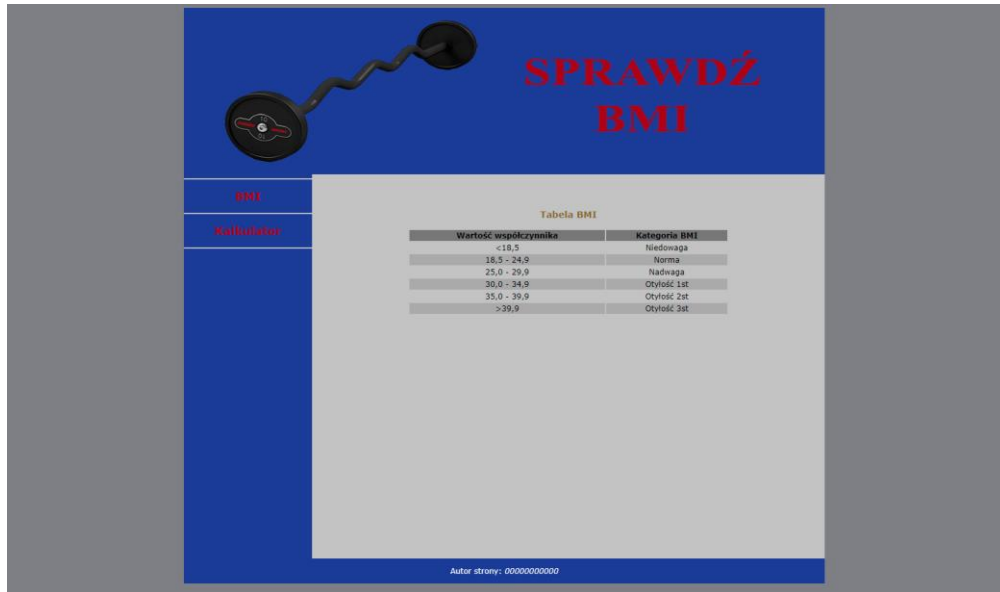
SPRAWDŹ BMI

BMI

Kalkulator

Tabela BMI

| Wartość współczynnika | Kategoria BMI |
|---|---|
| <18,5 | Niedowaga |
| 18,5 - 24,9 | Norma |
| 25,0 - 29,9 | Nadwaga |
| 30,0 - 34,9 | Otyłość 1st |
| 35,0 - 39,9 | Otyłość 2st |
| >39,9 | Otyłość 3st |

Autor strony: 00000000000